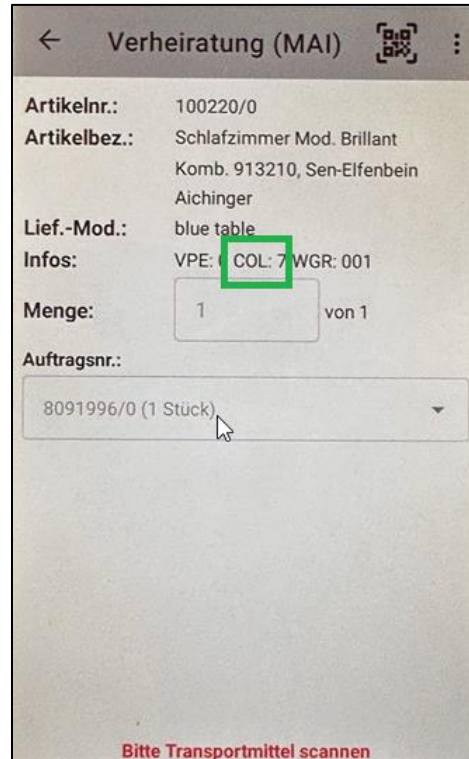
← Verheiratung (MAI) ⋮

Artikelnr.: 100220/0
Artikelbez.: Schlafzimmer Mod. Brillant Komb. 913210, Sen-Elfenbein Aichinger
Lief.-Mod.: blue table
Infos: VPE: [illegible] COL: 7 WGR: 001

Menge: 1 von 1

Auftragsnr.:
8091996/0 (1 Stück)

Bitte Transportmittel scannen